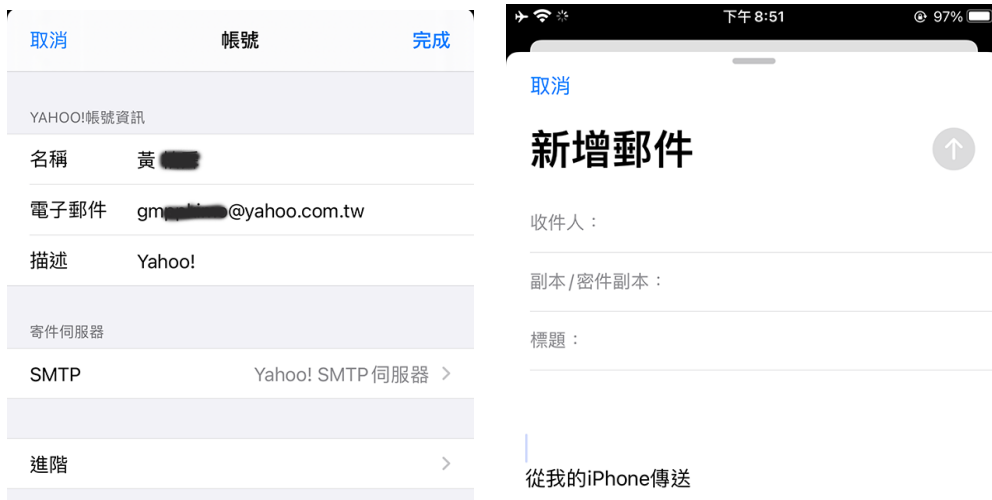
取消 帳號 完成

YAHOO!帳號資訊

名稱 黃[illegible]

電子郵件 gm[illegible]@yahoo.com.tw

描述 Yahoo!

寄件伺服器

SMTP Yahoo! SMTP伺服器 >

進階 >

下午8:51 97%

取消

新增郵件

收件人：

副本/密件副本：

標題：

從我的iPhone傳送